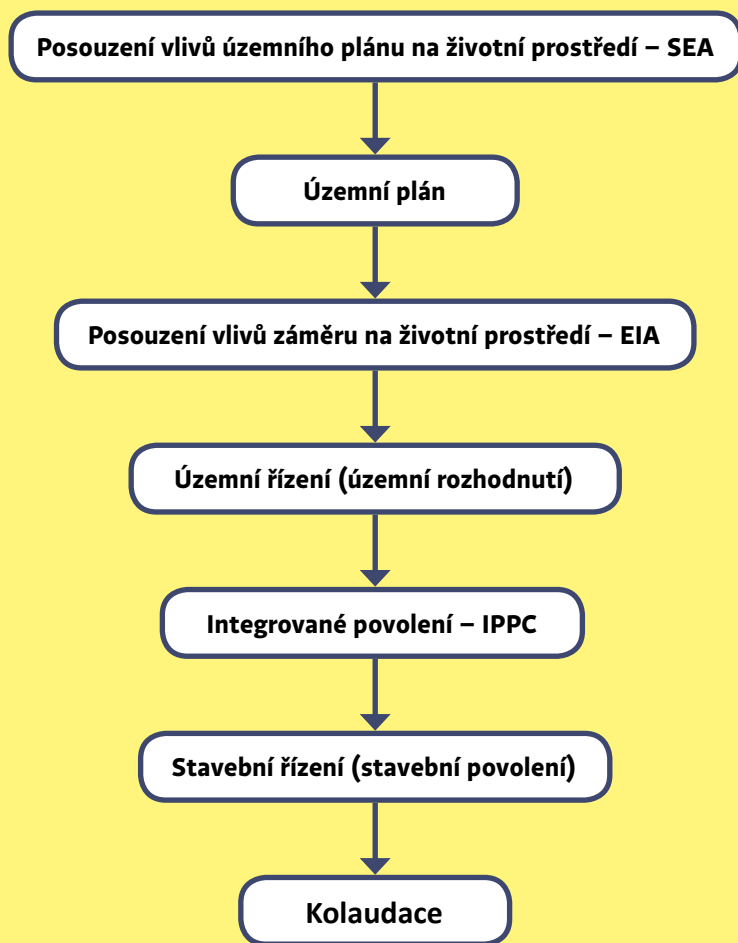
Posouzení vlivů územního plánu na životní prostředí – SEA

Územní plán

Posouzení vlivů záměru na životní prostředí – EIA

Územní řízení (územní rozhodnutí)

Integrované povolení – IPPC

Stavební řízení (stavební povolení)

Kolaudace